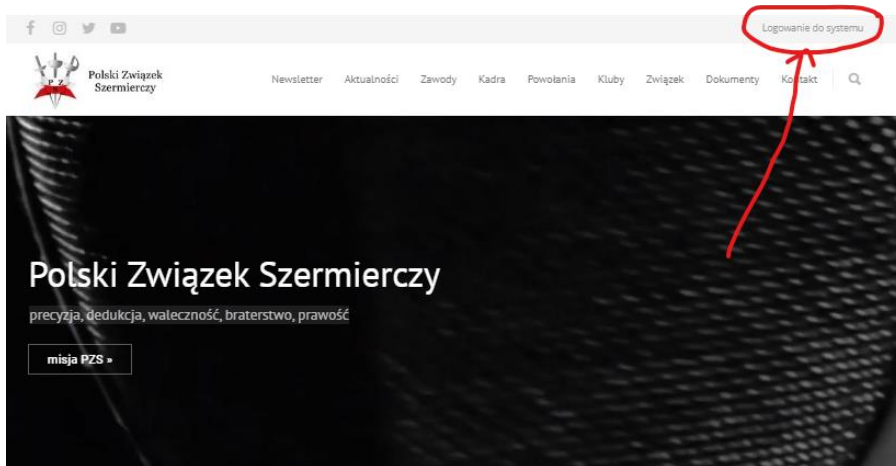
Logowanie do systemu

PZS

Polski Związek Szermierczy

Newsletter Aktualności Zawody Kadra Powołania Kluby Związek Dokumenty Kontakt

Polski Związek Szermierczy

precyzja, dedukcja, waleczność, braterstwo, prawość

misja PZS »